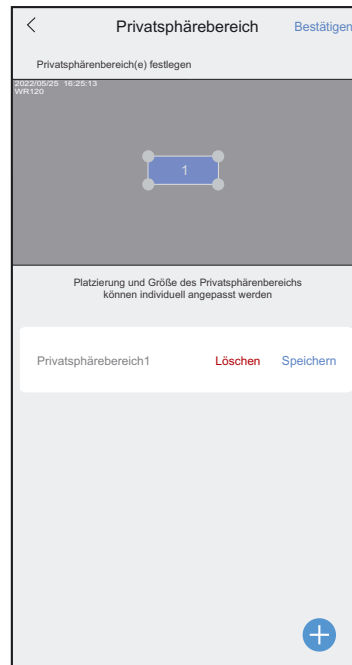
Privatsphärebereich

Bestätigen

Privatsphärenbereich(e) festlegen

2022/05/25 16:25:13
WR120

1

Platzierung und Größe des Privatsphärenbereichs können individuell angepasst werden

Privatsphärebereich1

Löschen

Speichern